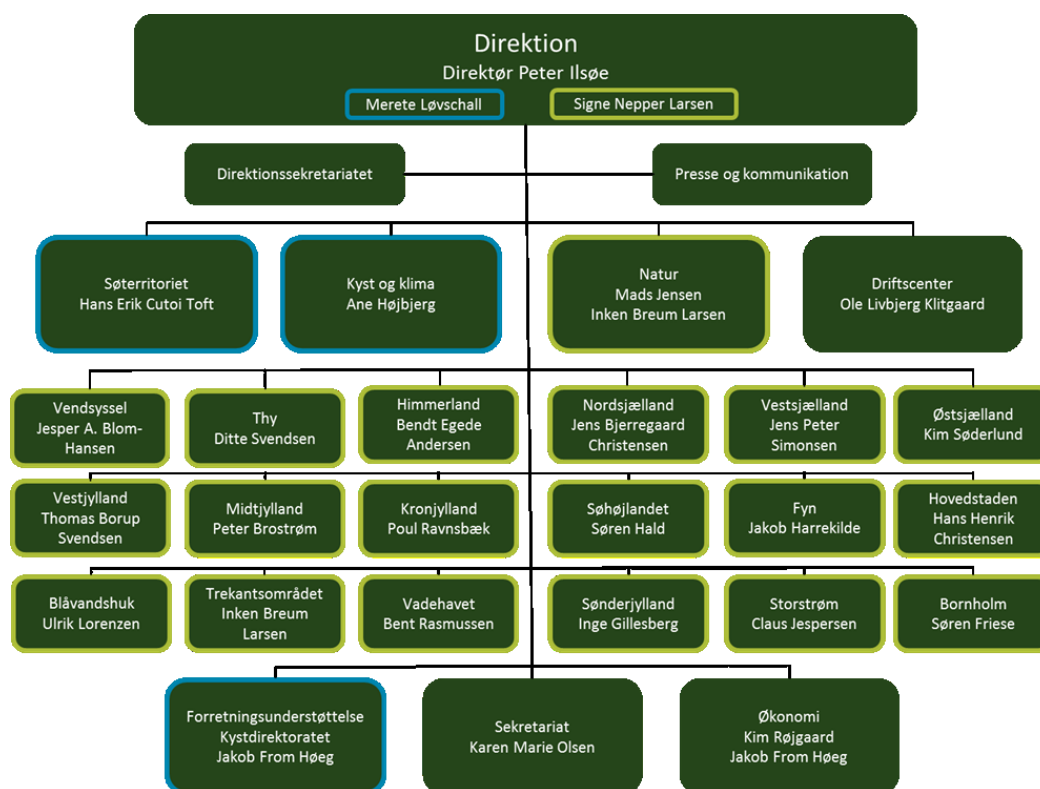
Direktion
Direktør Peter Ilsøe
Merete Løvschall
Signe Nepper Larsen

Direktionssekretariatet

Presse og kommunikation

Søterritoriet
Hans Erik Cutoi Toft

Kyst og klima
Ane Højbjerg

Natur
Mads Jensen
Inken Breum Larsen

Driftscenter
Ole Livbjerg Klitgaard

Vendsyssel
Jesper A. Blom-Hansen

Thy
Ditte Svendsen

Himmerland
Bendt Egede Andersen

Nordsjælland
Jens Bjerregaard Christensen

Vestsjælland
Jens Peter Simonsen

Østsjælland
Kim Søderlund

Vestjylland
Thomas Borup Svendsen

Midtjylland
Peter Brostrøm

Kronjylland
Poul Ravnsbæk

Søhøjlandet
Søren Hald

Fyn
Jakob Harrekilde

Hovedstaden
Hans Henrik Christensen

Blåvandshuk
Ulrik Lorenzen

Trekantsområdet
Inken Breum Larsen

Vadehavet
Bent Rasmussen

Sønderjylland
Inge Gillesberg

Storstrøm
Claus Jespersen

Bornholm
Søren Friese

Forretningsunderstøttelse
Kystdirektoratet
Jakob From Høeg

Sekretariat
Karen Marie Olsen

Økonomi
Kim Røjgaard
Jakob From Høeg